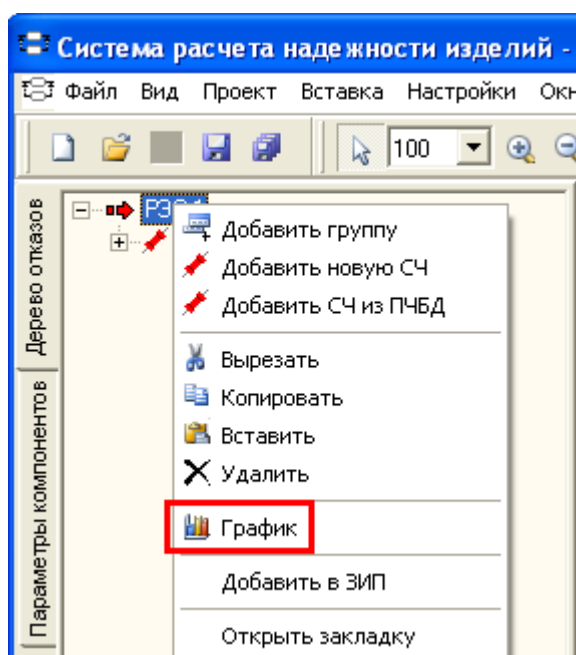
Система расчета надежности изделий -

Файл Вид Проект Вставка Настройки Окн

100

Дерево отказов

Параметры компонентов

РЭС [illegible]

Добавить группу
Добавить новую СЧ
Добавить СЧ из ПЧБД
Вырезать
Копировать
Вставить
Удалить
График
Добавить в ЗИП
Открыть закладку